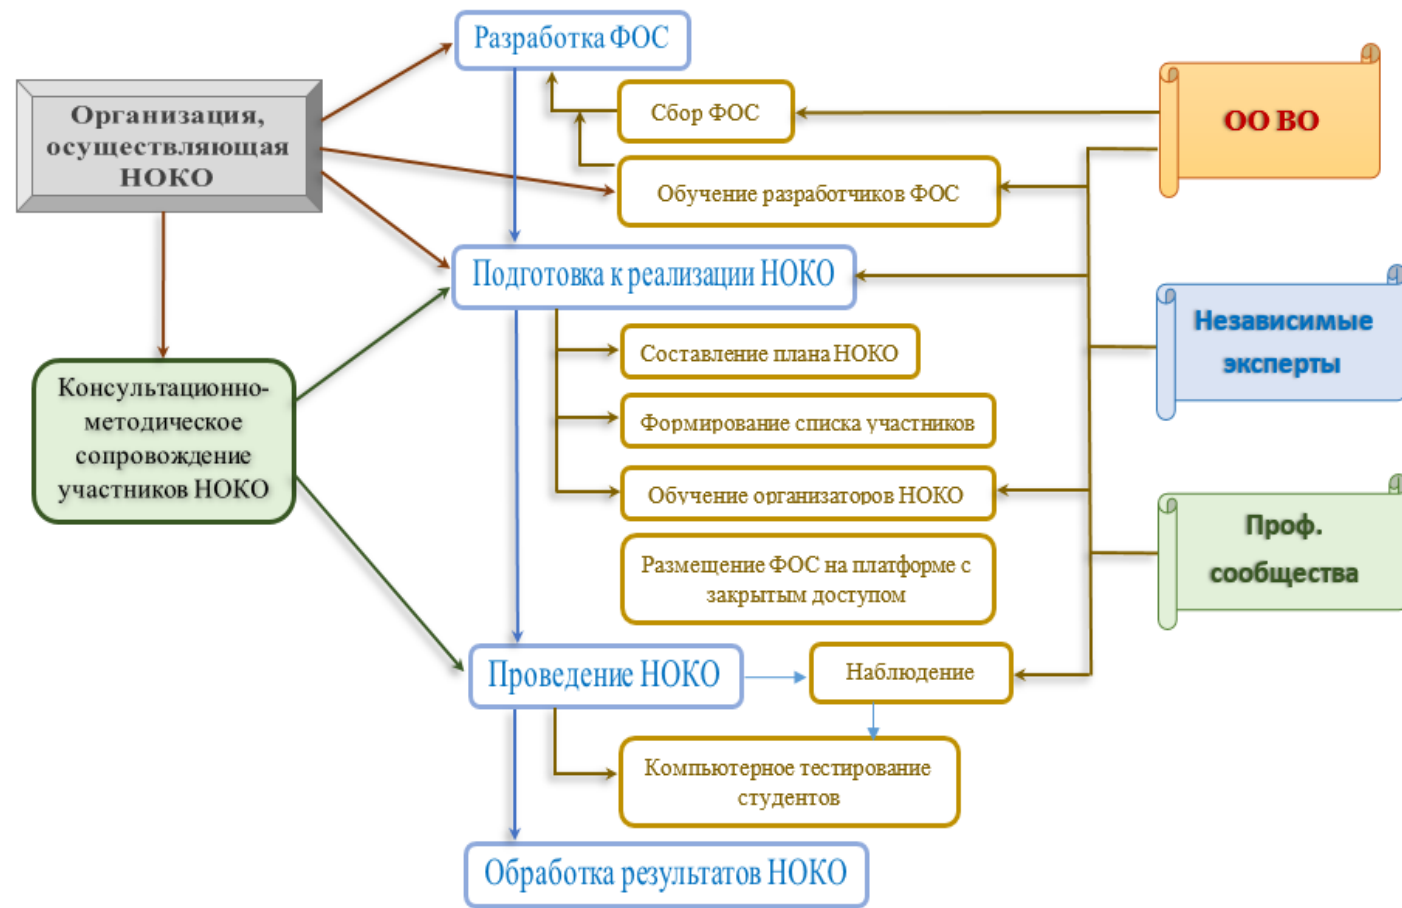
Организация, осуществляющая НОКО

Консультационно-методическое сопровождение участников НОКО

Разработка ФОС

Сбор ФОС

Обучение разработчиков ФОС

Подготовка к реализации НОКО

Составление плана НОКО

Формирование списка участников

Обучение организаторов НОКО

Размещение ФОС на платформе с закрытым доступом

Проведение НОКО

Наблюдение

Компьютерное тестирование студентов

Обработка результатов НОКО

ОО ВО

Независимые эксперты

Проф. сообщества